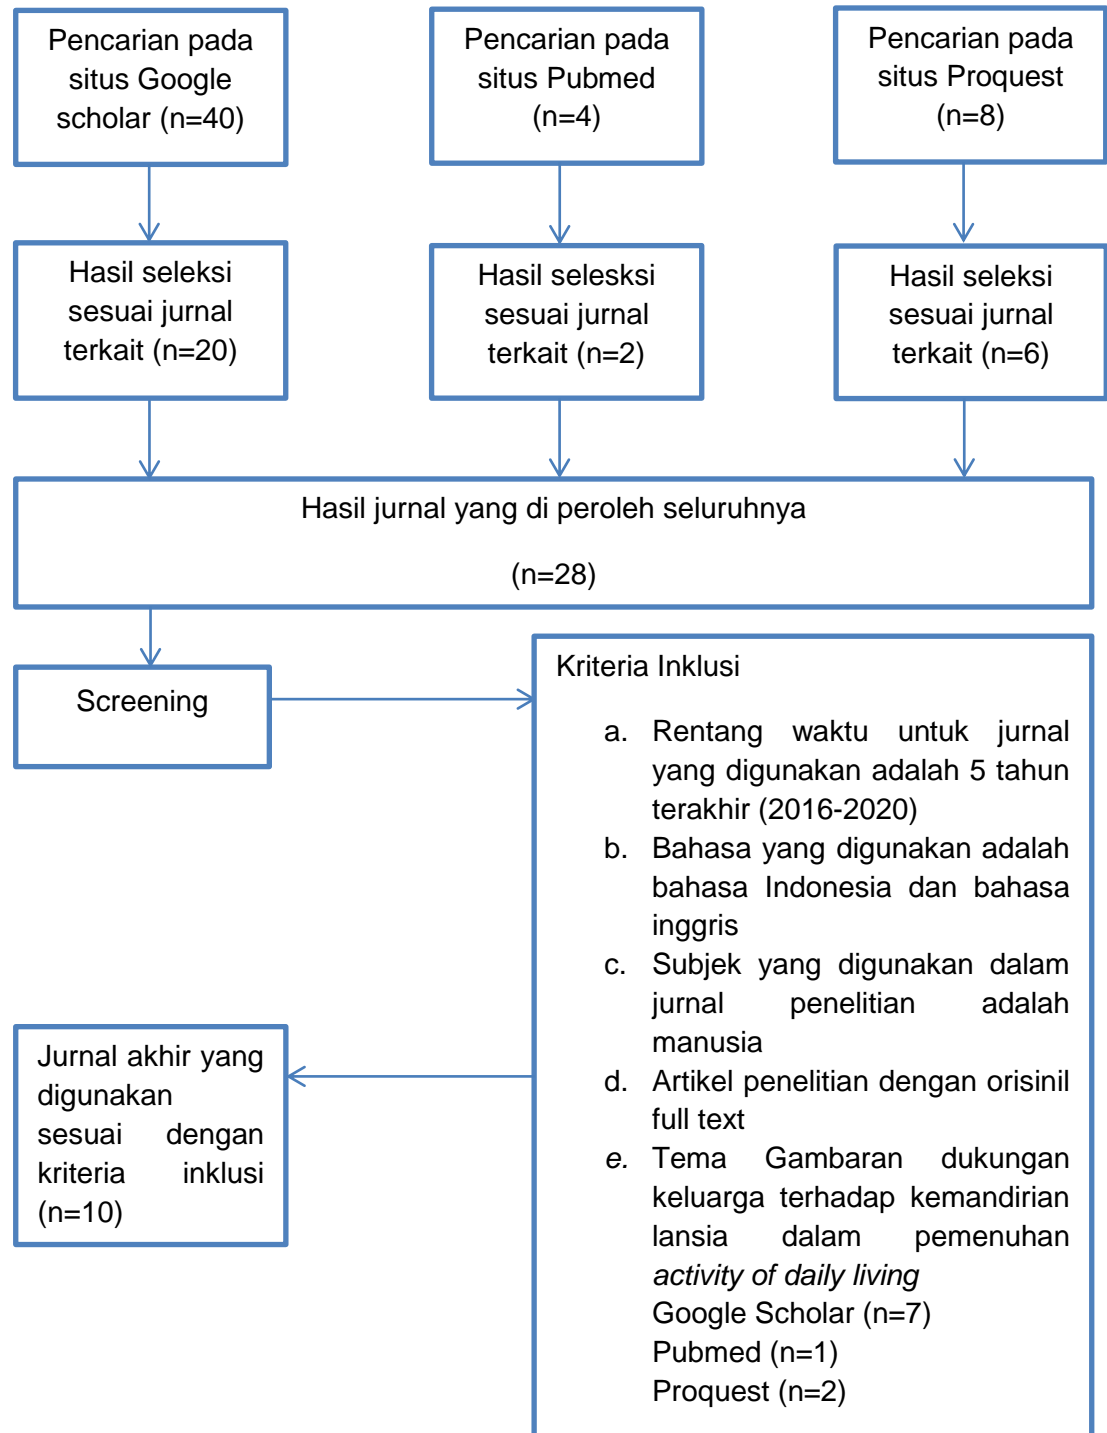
Pencarian pada situs Google scholar (n=40)

Pencarian pada situs Pubmed (n=4)

Pencarian pada situs Proquest (n=8)

Hasil seleksi sesuai jurnal terkait (n=20)

Hasil selesksi sesuai jurnal terkait (n=2)

Hasil seleksi sesuai jurnal terkait (n=6)

Hasil jurnal yang di peroleh seluruhnya

(n=28)

Screening

Kriteria Inklusi

a. Rentang waktu untuk jurnal yang digunakan adalah 5 tahun terakhir (2016-2020)
b. Bahasa yang digunakan adalah bahasa Indonesia dan bahasa inggris
c. Subjek yang digunakan dalam jurnal penelitian adalah manusia
d. Artikel penelitian dengan orisinil full text
e. Tema Gambaran dukungan keluarga terhadap kemandirian lansia dalam pemenuhan *activity of daily living*
Google Scholar (n=7)
Pubmed (n=1)
Proquest (n=2)

Jurnal akhir yang digunakan sesuai dengan kriteria inklusi (n=10)